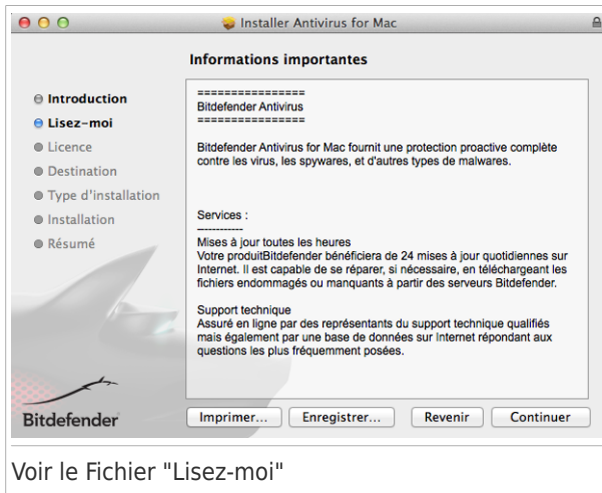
Installer Antivirus for Mac

Informations importantes

Introduction
Lisez-moi
Licence
Destination
Type d'installation
Installation
Résumé

================
Bitdefender Antivirus
================

Bitdefender Antivirus for Mac fournit une protection proactive complète contre les virus, les spywares, et d'autres types de malwares.

Services :
-----------
Mises à jour toutes les heures
Votre produitBitdefender bénéficiera de 24 mises à jour quotidiennes sur Internet. Il est capable de se réparer, si nécessaire, en téléchargeant les fichiers endommagés ou manquants à partir des serveurs Bitdefender.

Support technique
Assuré en ligne par des représentants du support technique qualifiés mais également par une base de données sur Internet répondant aux questions les plus fréquemment posées.

Bitdefender

Imprimer... Enregistrer... Revenir Continuer

Voir le Fichier "Lisez-moi"